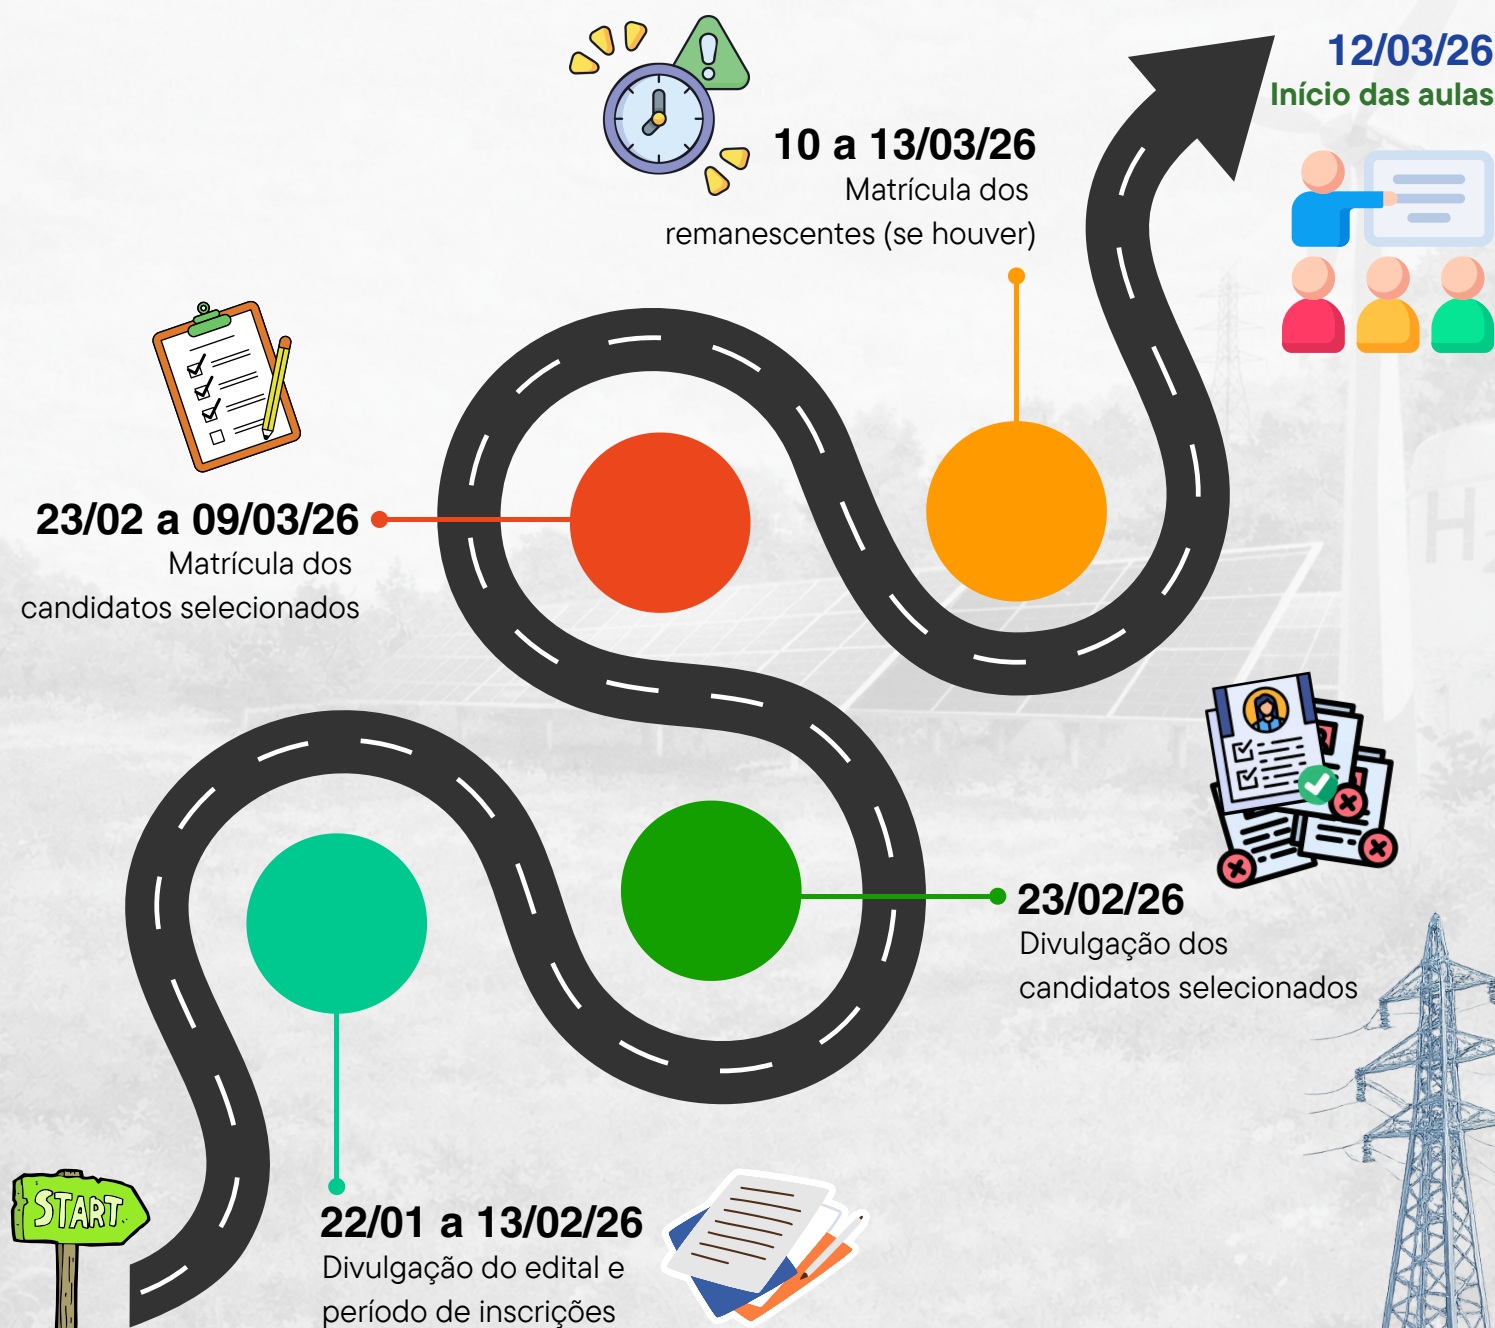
12/03/26
Início das aulas

10 a 13/03/26
Matrícula dos remanescentes (se houver)

23/02 a 09/03/26
Matrícula dos candidatos selecionados

23/02/26
Divulgação dos candidatos selecionados

START

22/01 a 13/02/26
Divulgação do edital e período de inscrições